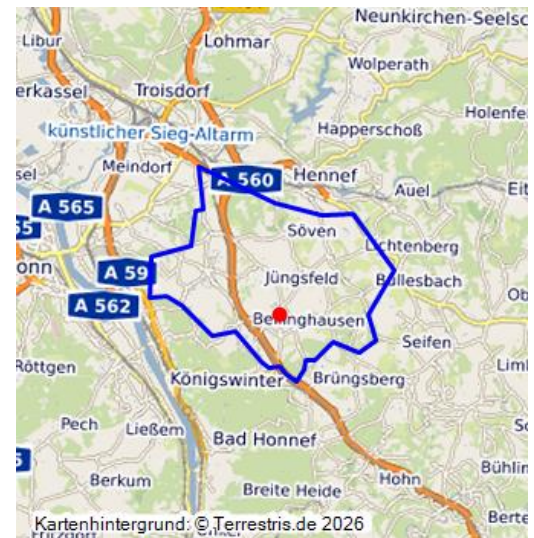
Neunkirchen-Seelsc
Libur
Lohmar
Wolperath
erkassel
Troisdorf
Holenfel
künstlicher Sieg-Altarm
Happerschoß
Meindorf
Hennef
A 560
Auel
Eit
A 565
sel
55
Söven
Lichtenberg
onn
A 59
Jüngsfeld
Bullesbach
A 562
Ob
Bellinghausen
Seifen
Röttgen
Limb
Königswinter
Brüngsberg
Pech
Ließem
Bad Honnef
S
Berkum
Bühlin
Breite Heide
Hohn
Kartenhintergrund: © Terrestris.de 2026
Berte